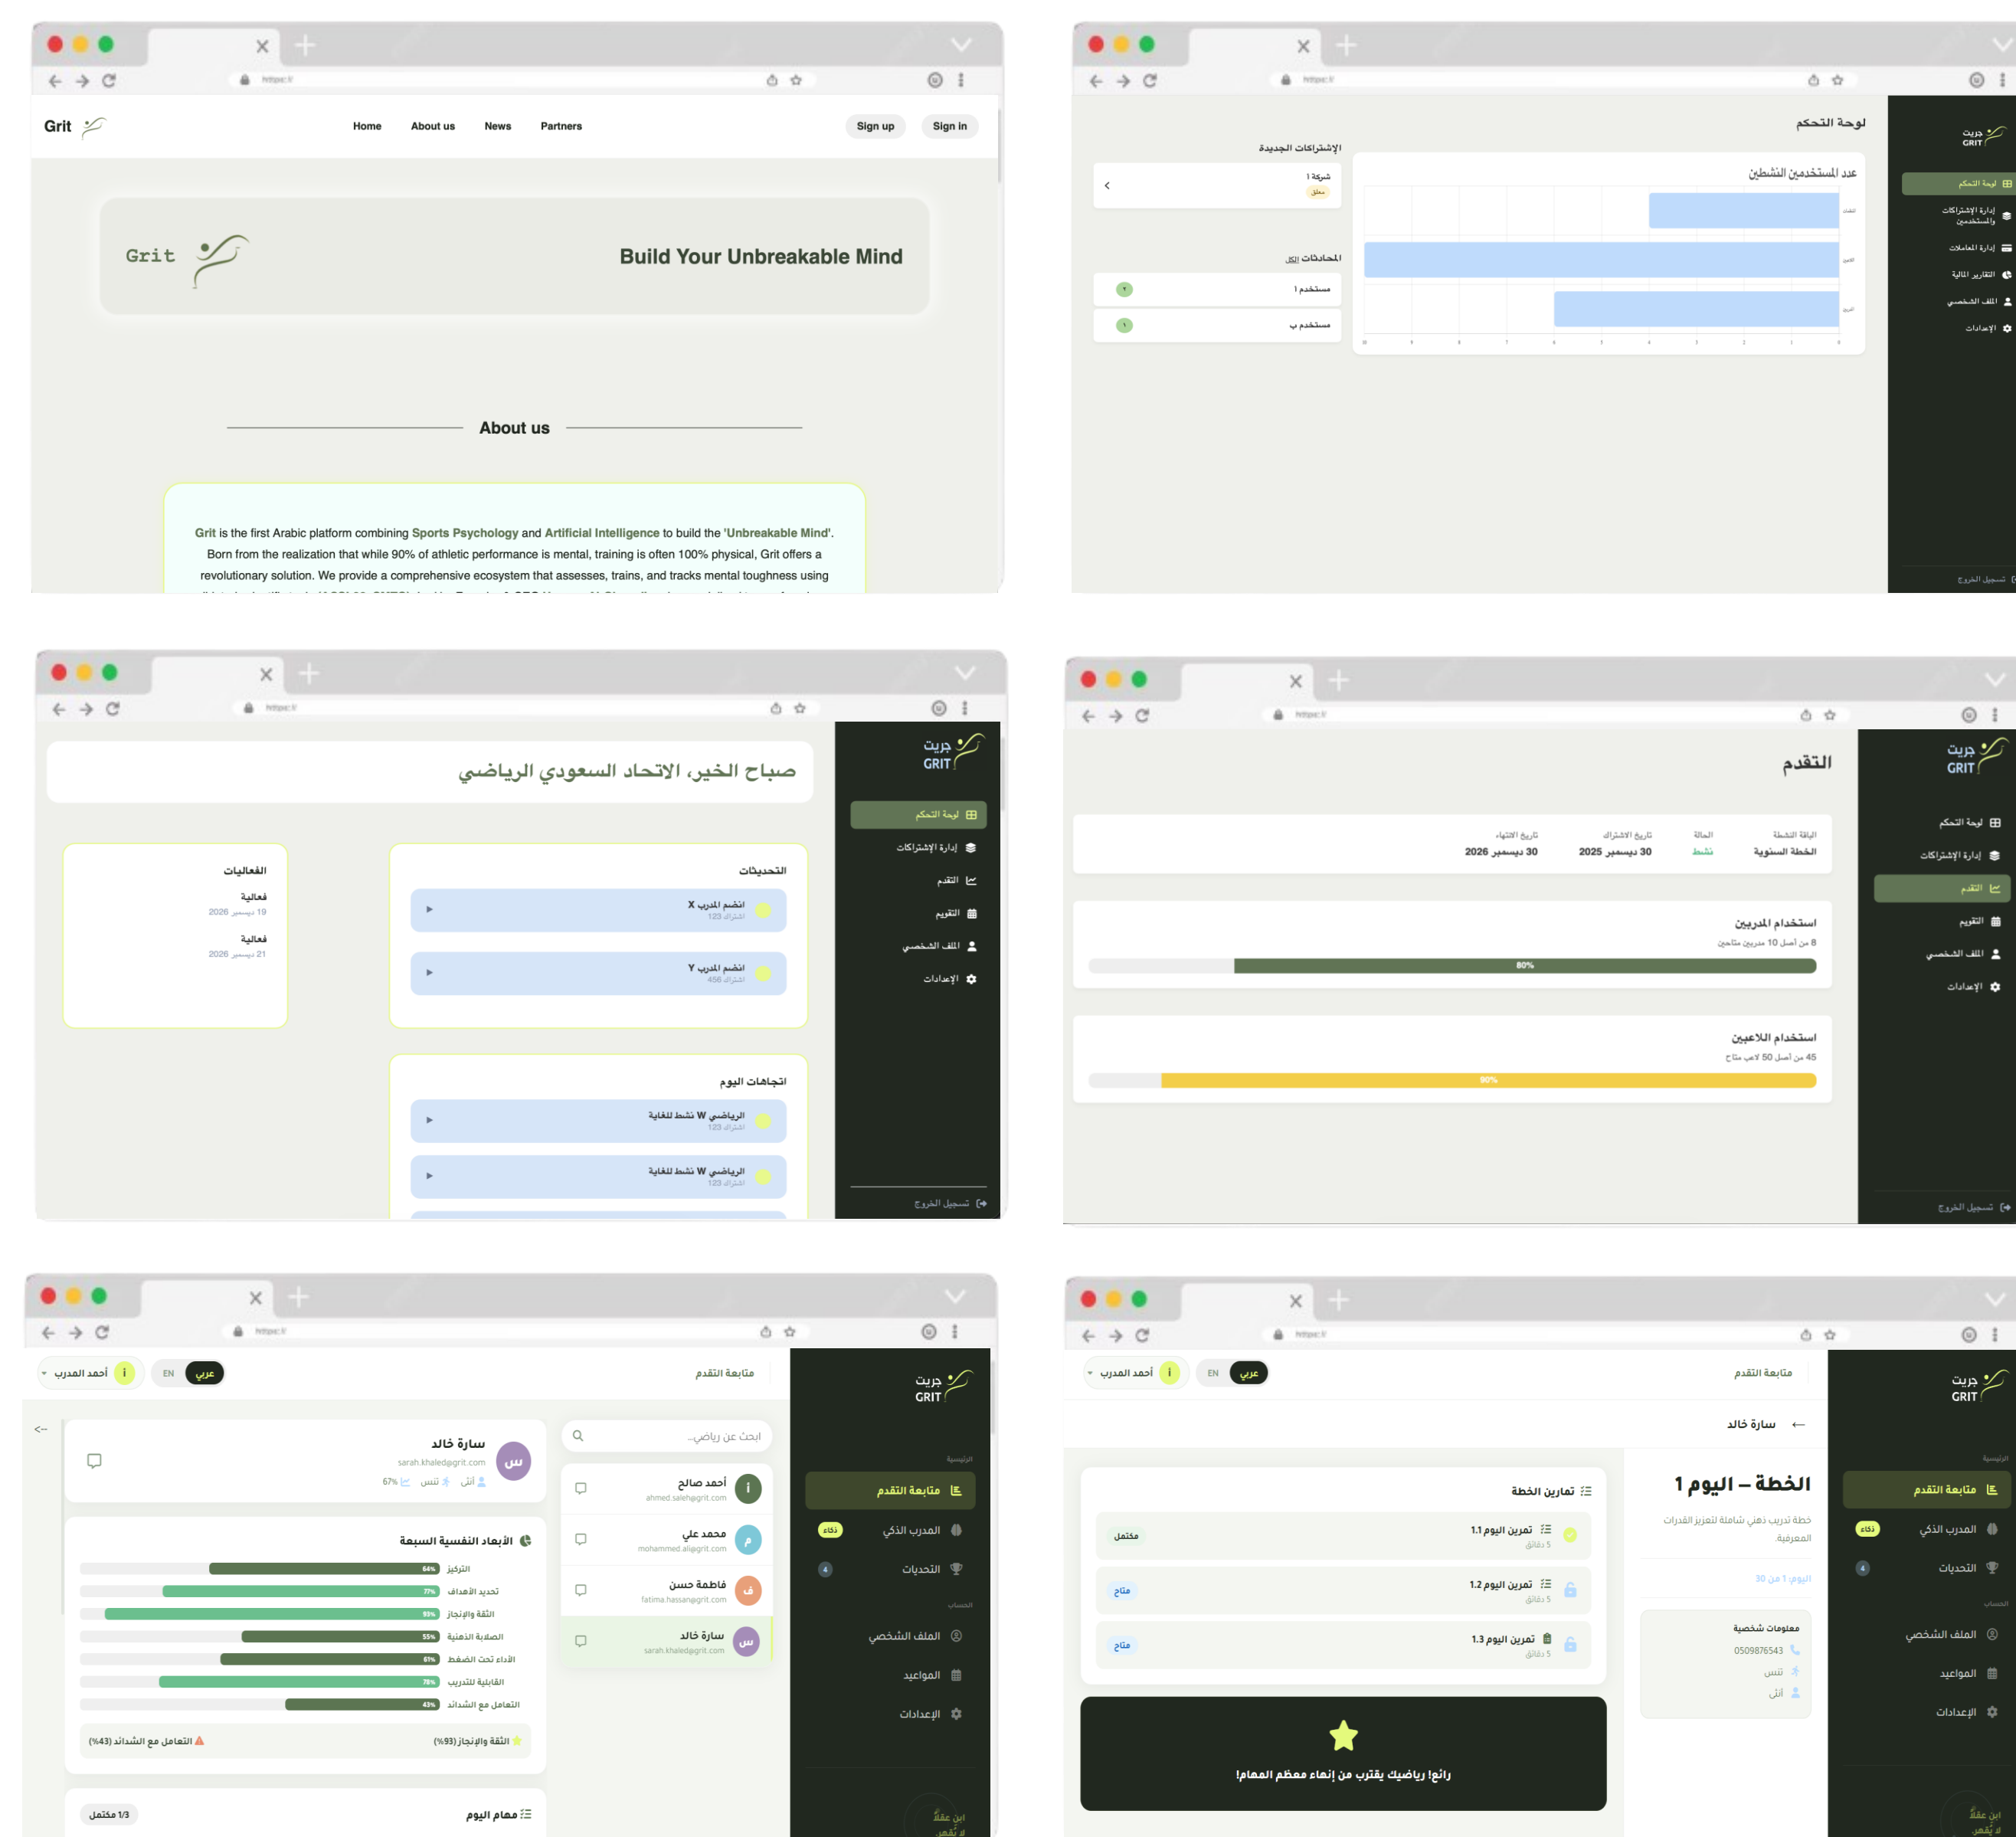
https://

Grit

Home About us News Partners

Sign up Sign in

Grit

Build Your Unbreakable Mind

About us

Grit is the first Arabic platform combining Sports Psychology and Artificial Intelligence to build the 'Unbreakable Mind'. Born from the realization that while 90% of athletic performance is mental, training is often 100% physical, Grit offers a revolutionary solution. We provide a comprehensive ecosystem that assesses, trains, and tracks mental toughness using

https://

لوحة التحكم

جريت GRIT

لوحة التحكم
إدارة الإشتراكات والمستخدمين
إدارة المعاملات
التقارير المالية
الملف الشخصي
الإعدادات

تسجيل الخروج

عدد المستخدمين النشطين

الإشتراكات الجديدة

شركة ١

المحادثات الكل

مستخدم ١

مستخدم ب

https://

جريت GRIT

صباح الخير، الاتحاد السعودي الرياضي

لوحة التحكم
إدارة الإشتراكات
التقدم
التقويم
الملف الشخصي
الإعدادات

تسجيل الخروج

الفعاليات

فعالية
19 ديسمبر 2026

فعالية
21 ديسمبر 2026

التحديثات

انضم المدرب X
اشتراك 123

انضم المدرب Y
اشتراك 456

اتجاهات اليوم

الرياضي W نشط للغاية
اشتراك 123

الرياضي W نشط للغاية
اشتراك 123

https://

جريت GRIT

التقدم

لوحة التحكم
إدارة الإشتراكات
التقدم
التقويم
الملف الشخصي
الإعدادات

تسجيل الخروج

| الباقة النشطة | الحالة | تاريخ الاشتراك | تاريخ الانتهاء |
|---|---|---|---|
| الخطة السنوية | نشط | 30 ديسمبر 2025 | 30 ديسمبر 2026 |

استخدام المدربين
8 من أصل 10 مدربين متاحين
80%

استخدام اللاعبين
45 من أصل 50 لاعب متاح
90%

https://

جريت GRIT

متابعة التقدم

عربي EN

أحمد المدرب

الرئيسية
متابعة التقدم
المدرب الذكي ذكاء
التحديات 4
الحساب
الملف الشخصي
المواعيد
الإعدادات

ابحث عن رياضي...

أحمد صالح
ahmed.saleh@grit.com

محمد علي
mohammed.ali@grit.com

فاطمة حسن
fatima.hassan@grit.com

سارة خالد
sarah.khaled@grit.com

سارة خالد
sarah.khaled@grit.com
أنثى تنس 67%

الأبعاد النفسية السبعة

التركيز 64%
تحديد الأهداف 77%
الثقة والإنجاز 93%
الصلابة الذهنية 55%
الأداء تحت الضغط 61%
القابلية للتدريب 78%
التعامل مع الشدائد 43%

الثقة والإنجاز (93%)
التعامل مع الشدائد (43%)

مهام اليوم
1/3 مكتمل

https://

جريت GRIT

متابعة التقدم

عربي EN

أحمد المدرب

الرئيسية
متابعة التقدم
المدرب الذكي ذكاء
التحديات 4
الحساب
الملف الشخصي
المواعيد
الإعدادات

سارة خالد

الخطة – اليوم 1

خطة تدريب ذهني شاملة لتعزيز القدرات المعرفية

اليوم 1 من 30

معلومات شخصية
0509876543
تنس
أنثى

تمارين الخطة

تمرين اليوم 1.1
5 دقائق
مكتمل

تمرين اليوم 1.2
5 دقائق
متاح

تمرين اليوم 1.3
5 دقائق
متاح

رائع! رياضيك يقترب من إنهاء معظم المهام!